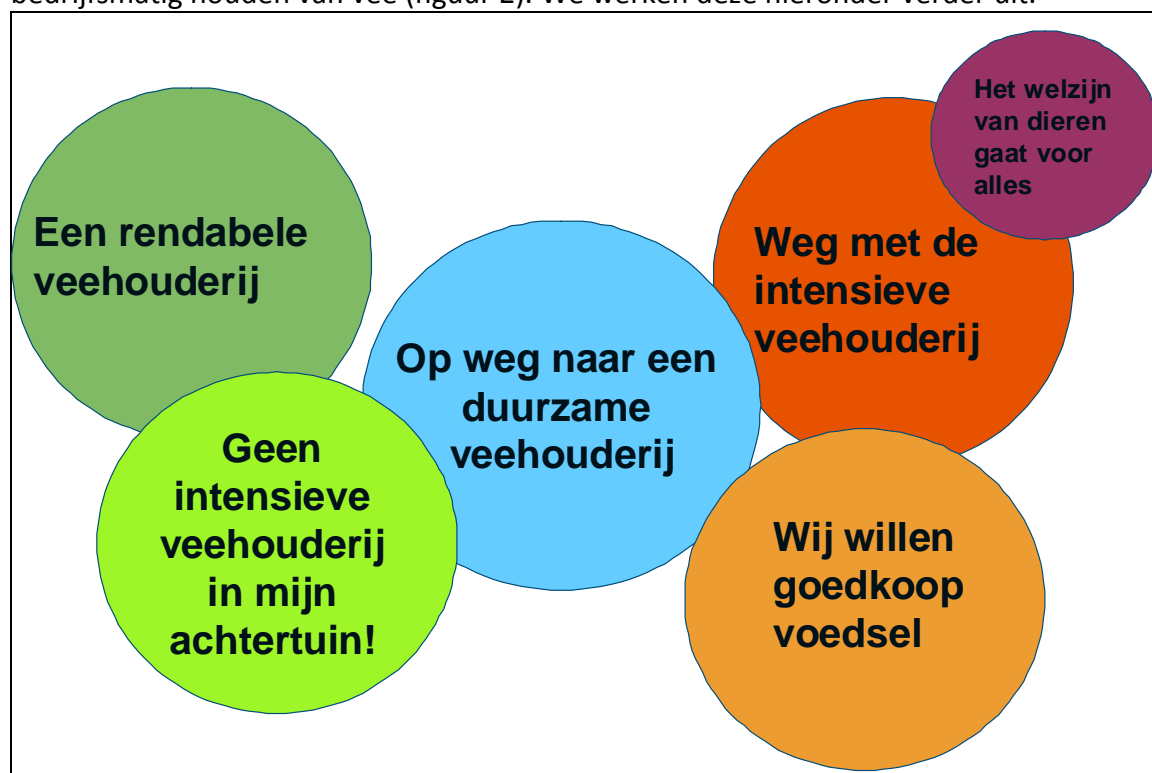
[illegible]

Een rendabele veehouderij

Het welzijn van dieren gaat voor alles

Weg met de intensieve veehouderij

Op weg naar een duurzame veehouderij

Geen intensieve veehouderij in mijn achtertuin!

Wij willen goedkoop voedsel